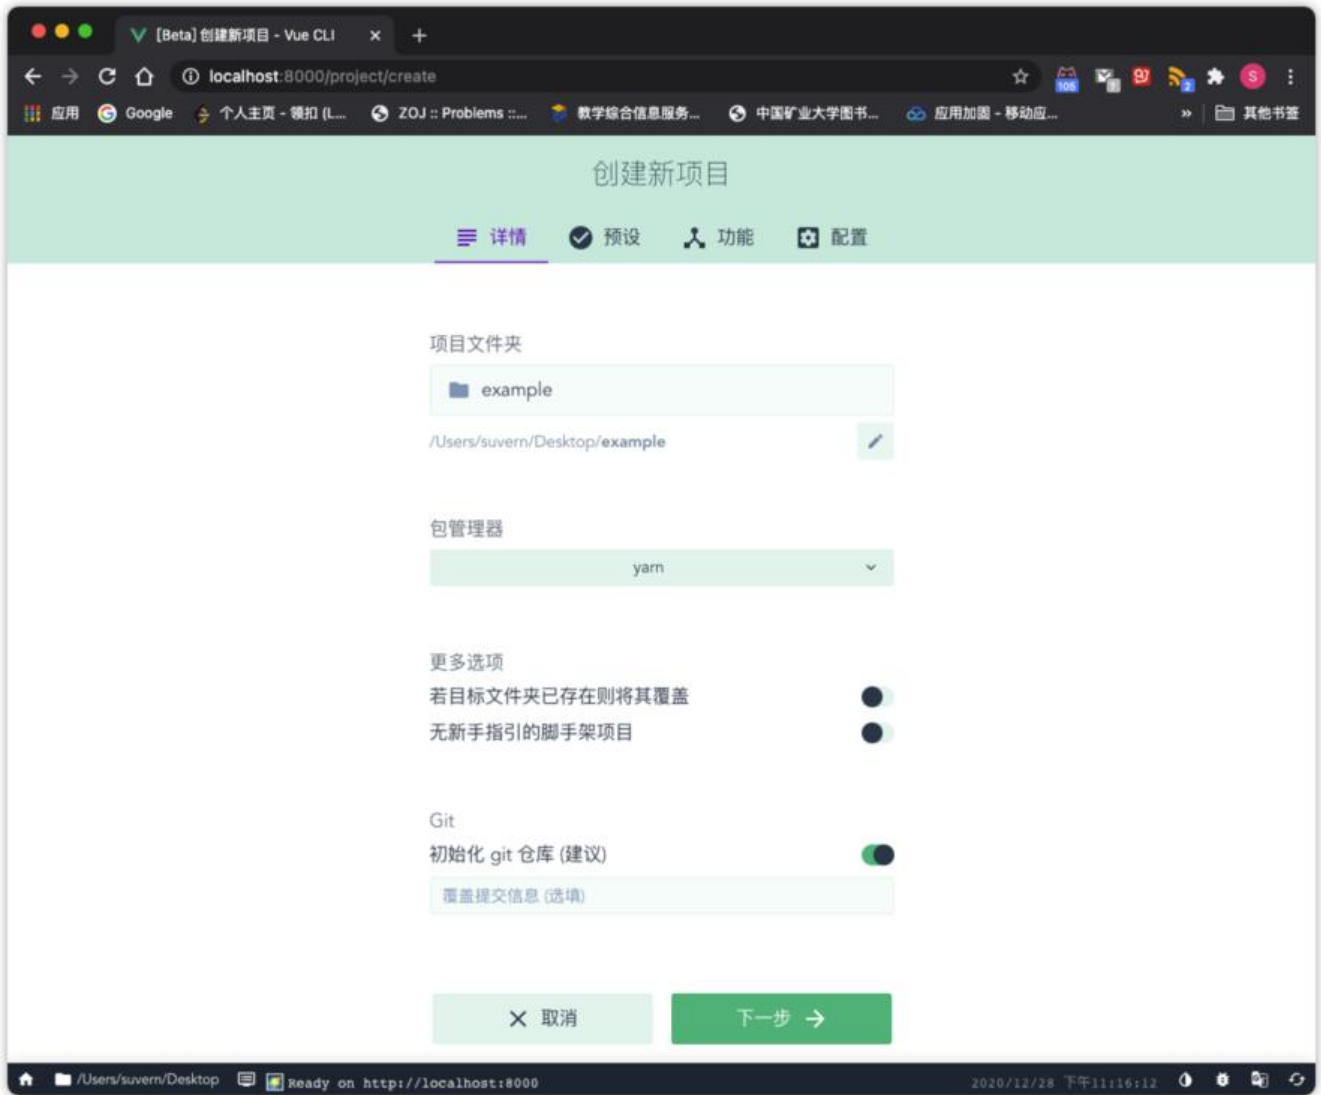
[Beta] 创建新项目 - Vue CLI ×

localhost:8000/project/create

105

应用 Google 个人主页 - 领扣 (L... ZOJ :: Problems :... 教学综合信息服务... 中国矿业大学图书... 应用加固 - 移动应... » 其他书签

创建新项目

详情 预设 功能 配置

项目文件夹

example

/Users/suvern/Desktop/example

包管理器

yarn

更多选项

若目标文件夹已存在则将其覆盖

无新手指引的脚手架项目

Git

初始化 git 仓库 (建议)

覆盖提交信息 (选填)

取消

下一步

/Users/suvern/Desktop

Ready on http://localhost:8000

2020/12/28 下午11:16:12